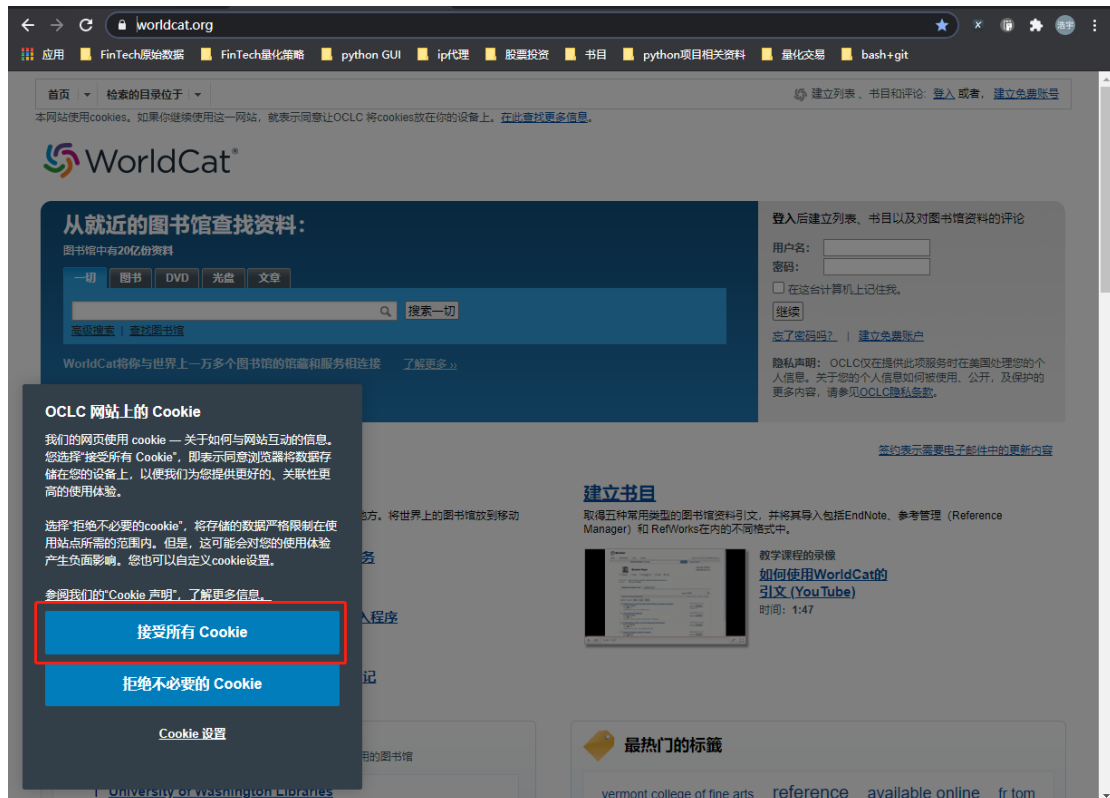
worldcat.org

应用 FinTech原始数据 FinTech量化策略 python GUI ip代理 股票投资 书目 python项目相关资料 量化交易 bash+git

首页 检索的目录位于

建立列表、书目和评论: 登入 或者, 建立免费账号

本网站使用cookies。如果你继续使用这一网站，就表示同意让OCLC 将cookies放在你的设备上。在此查找更多信息。

WorldCat®

从就近的图书馆查找资料:

图书馆中有20亿份资料

一切 图书 DVD 光盘 文章

搜索一切

高级搜索 | 查找图书馆

WorldCat将你与世界上一万多个图书馆的馆藏和服务相连接 了解更多 »

登入后建立列表、书目以及对图书馆资料的评论

用户名:

密码:

在这台计算机上记住我。

继续

忘了密码吗? | 建立免费账户

隐私声明: OCLC仅在提供此项服务时在美国处理您的个人信息。关于您的个人信息如何被使用、公开，及保护的更多内容，请参见OCLC隐私条款。

签约表示需要电子邮件中的更新内容

OCLC 网站上的 Cookie

我们的网页使用 cookie — 关于如何与网站互动的信息。您选择"接受所有 Cookie"，即表示同意浏览器将数据存储在您的设备上，以便我们为您提供更好的、关联性更高的使用体验。

选择"拒绝不必要的cookie"，将存储的数据严格限制在使用站点所需的范围内。但是，这可能会对您的使用体验产生负面影响。您也可以自定义cookie设置。

参阅我们的"Cookie 声明"，了解更多信息。

接受所有 Cookie

拒绝不必要的 Cookie

Cookie 设置

地方。将世界上的图书馆放到移动

务

入程序

记

用的图书馆

University of Washington Libraries

建立书目

取得五种常用类型的图书馆资料引文，并将其导入包括EndNote、参考管理（Reference Manager）和 RefWorks在内的不同格式中。

教学课程的录像

如何使用WorldCat的引文 (YouTube)

时间: 1:47

最热门的标签

vermont college of fine arts reference available online fr tom